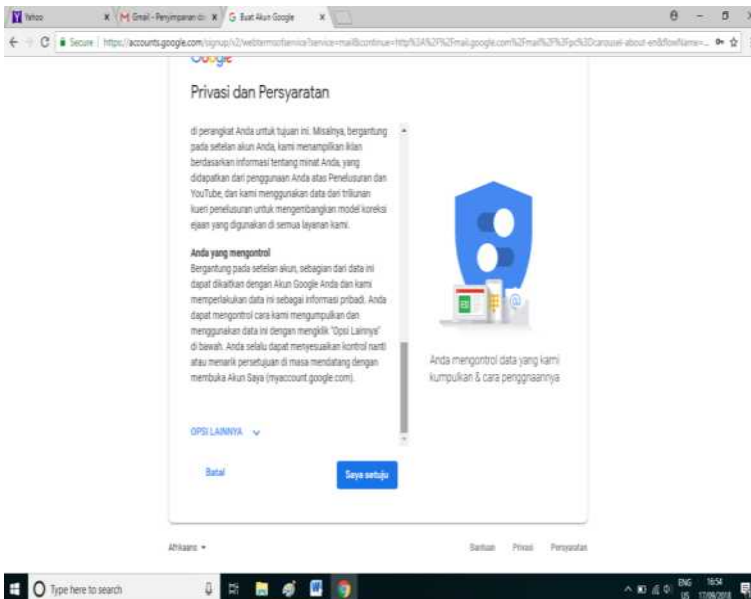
Yahoo | M Gmail - Penyimpanan d | G Buat Akun Google

Secure | https://accounts.google.com/signup/v2/webtermsofservice?service=mail&continue=http%3A%2F%2Fmail.google.com%2Fmail%2F%3Fpc%3Dcarousel-about-en&flowName=...

Google

Privasi dan Persyaratan

di perangkat Anda untuk tujuan ini. Misalnya, bergantung pada setelan akun Anda, kami menampilkan iklan berdasarkan informasi tentang minat Anda, yang didapatkan dari penggunaan Anda atas Penelusuran dan YouTube, dan kami menggunakan data dari triliunan kueri penelusuran untuk mengembangkan model koreksi ejaan yang digunakan di semua layanan kami.

Anda yang mengontrol
Bergantung pada setelan akun, sebagian dari data ini dapat dikaitkan dengan Akun Google Anda dan kami memperlakukan data ini sebagai informasi pribadi. Anda dapat mengontrol cara kami mengumpulkan dan menggunakan data ini dengan mengklik "Opsi Lainnya" di bawah. Anda selalu dapat menyesuaikan kontrol nanti atau menarik persetujuan di masa mendatang dengan membuka Akun Saya (myaccount.google.com).

OPSI LAINNYA

Batal

Saya setuju

Anda mengontrol data yang kami kumpulkan & cara penggunaannya

Afrikaans

Bantuan Privasi Persyaratan

Type here to search

ENG US 16:54 17/09/2018